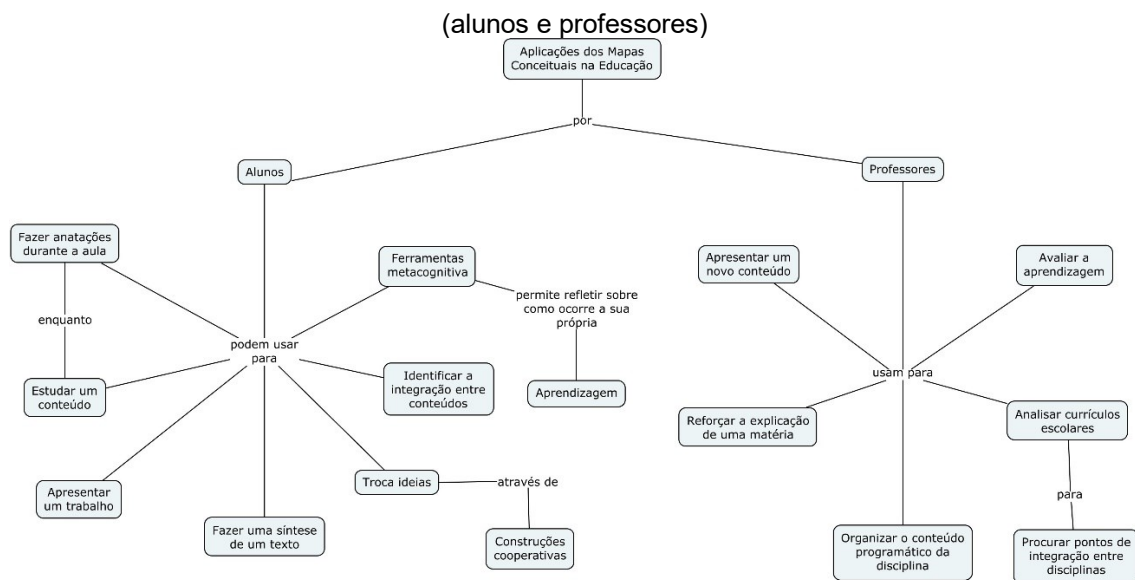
(alunos e professores)

Aplicações dos Mapas Conceituais na Educação

por

Alunos

Professores

Fazer anatações durante a aula

enquanto

Estudar um conteúdo

Ferramentas metacognitiva

permite refletir sobre como ocorre a sua própria

Aprendizagem

podem usar para

Identificar a integração entre conteúdos

Apresentar um trabalho

Fazer uma síntese de um texto

Troca ideias

através de

Construções cooperativas

Apresentar um novo conteúdo

Avaliar a aprendizagem

usam para

Reforçar a explicação de uma matéria

Analisar currículos escolares

para

Organizar o conteúdo programático da disciplina

Procurar pontos de integração entre disciplinas